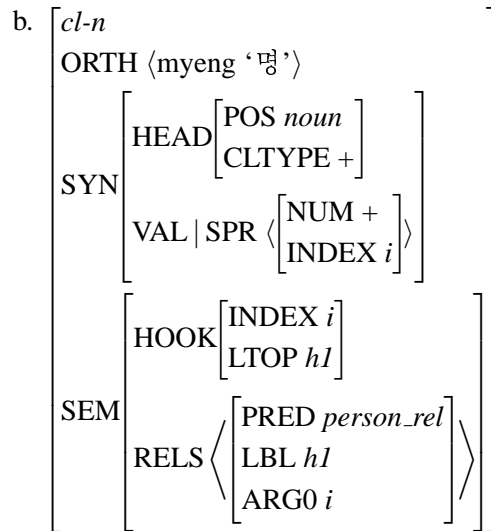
b. $\left[\begin{array}{l} \textit{cl-n} \\ \text{ORTH} \ \langle \text{myeng ‘명’} \rangle \\ \text{SYN} \left[\begin{array}{l} \text{HEAD} \left[\begin{array}{l} \text{POS } \textit{noun} \\ \text{CLTYPE} + \end{array}\right] \\ \text{VAL} \mid \text{SPR} \ \left\langle \left[\begin{array}{l} \text{NUM} + \\ \text{INDEX } i \end{array}\right] \right\rangle \end{array}\right] \\ \text{SEM} \left[\begin{array}{l} \text{HOOK} \left[\begin{array}{l} \text{INDEX } i \\ \text{LTOP } \textit{h1} \end{array}\right] \\ \text{RELS} \left\langle \left[\begin{array}{l} \text{PRED } \textit{person\_rel} \\ \text{LBL } \textit{h1} \\ \text{ARG0 } i \end{array}\right] \right\rangle \end{array}\right] \end{array}\right]$